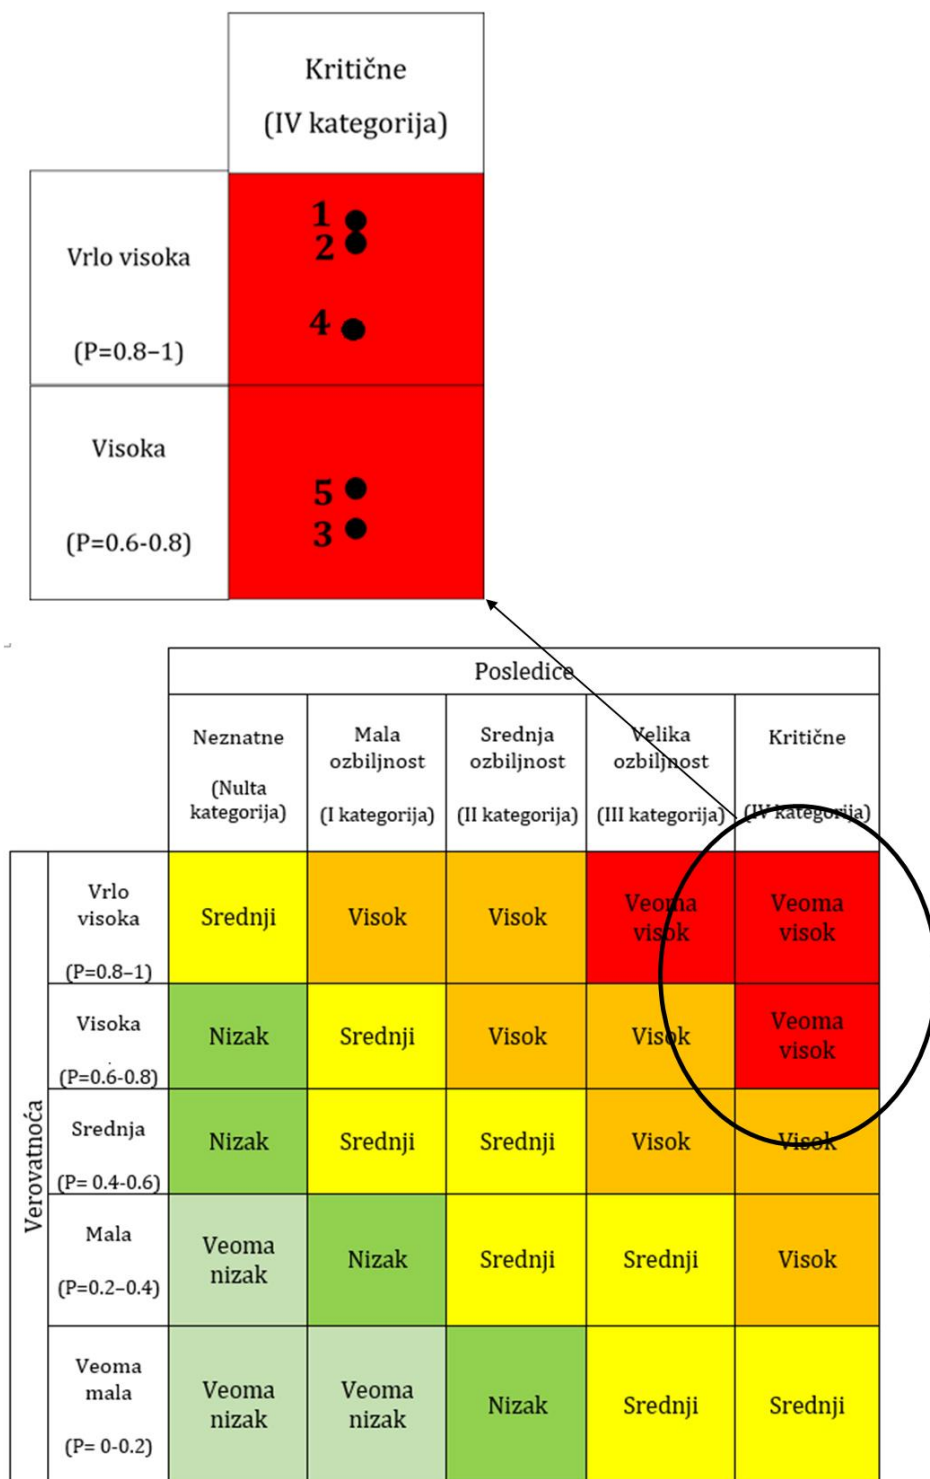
| | Kritične (IV kategorija) |
|---|---|
| Vrlo visoka (P=0.8–1) | 1 2 4 |
| Visoka (P=0.6-0.8) | 5 3 |

Posledice

| Verovatnoća | Neznatne (Nulta kategorija) | Mala ozbiljnost (I kategorija) | Srednja ozbiljnost (II kategorija) | Velika ozbiljnost (III kategorija) | Kritične (IV kategorija) |
|---|---|---|---|---|---|
| Vrlo visoka (P=0.8–1) | Srednji | Visok | Visok | Veoma visok | Veoma visok |
| Visoka (P=0.6-0.8) | Nizak | Srednji | Visok | Visok | Veoma visok |
| Srednja (P= 0.4-0.6) | Nizak | Srednji | Srednji | Visok | Visok |
| Mala (P=0.2–0.4) | Veoma nizak | Nizak | Srednji | Srednji | Visok |
| Veoma mala (P= 0-0.2) | Veoma nizak | Veoma nizak | Nizak | Srednji | Srednji |